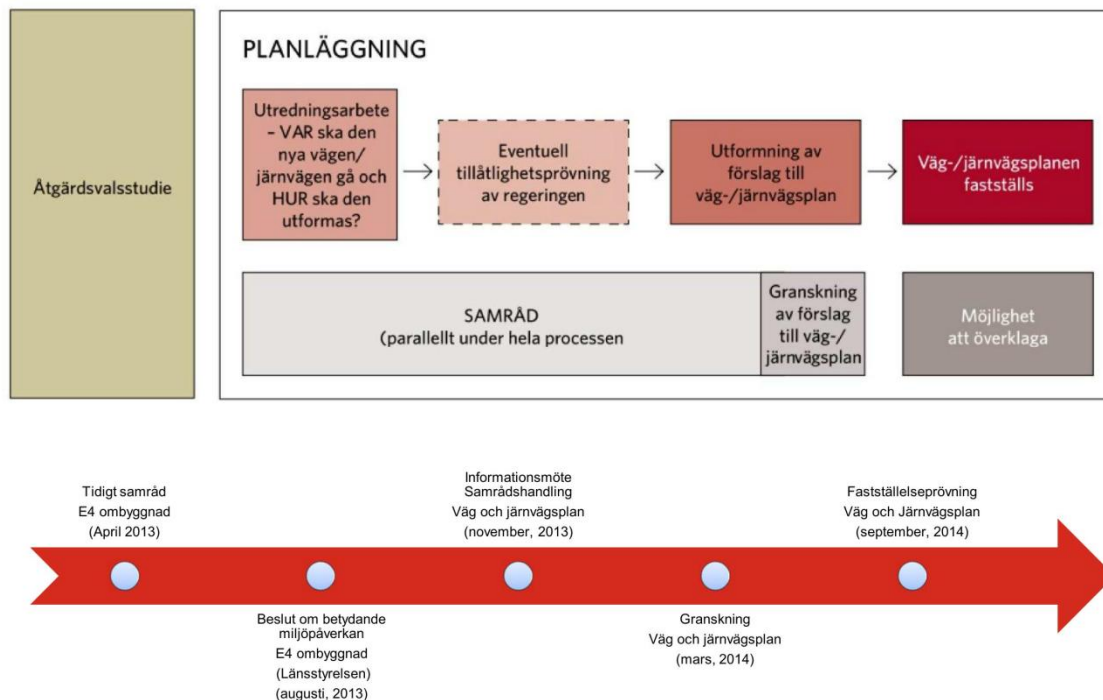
Åtgärdsvalsstudie

PLANLÄGGNING

Utredningsarbete – VAR ska den nya vägen/ järnvägen gå och HUR ska den utformas?

Eventuell tillåtlighetsprövning av regeringen

Utformning av förslag till väg-/järnvägsplan

Väg-/järnvägsplanen fastställs

SAMRÅD (parallellt under hela processen

Granskning av förslag till väg-/ järnvägsplan

Möjlighet att överklaga

Tidigt samråd E4 ombyggnad (April 2013)

Informationsmöte Samrådshandling Väg och järnvägsplan (november, 2013)

Fastställelseprövning Väg och Järnvägsplan (september, 2014)

Beslut om betydande miljöpåverkan E4 ombyggnad (Länsstyrelsen) (augusti, 2013)

Granskning Väg och järnvägsplan (mars, 2014)